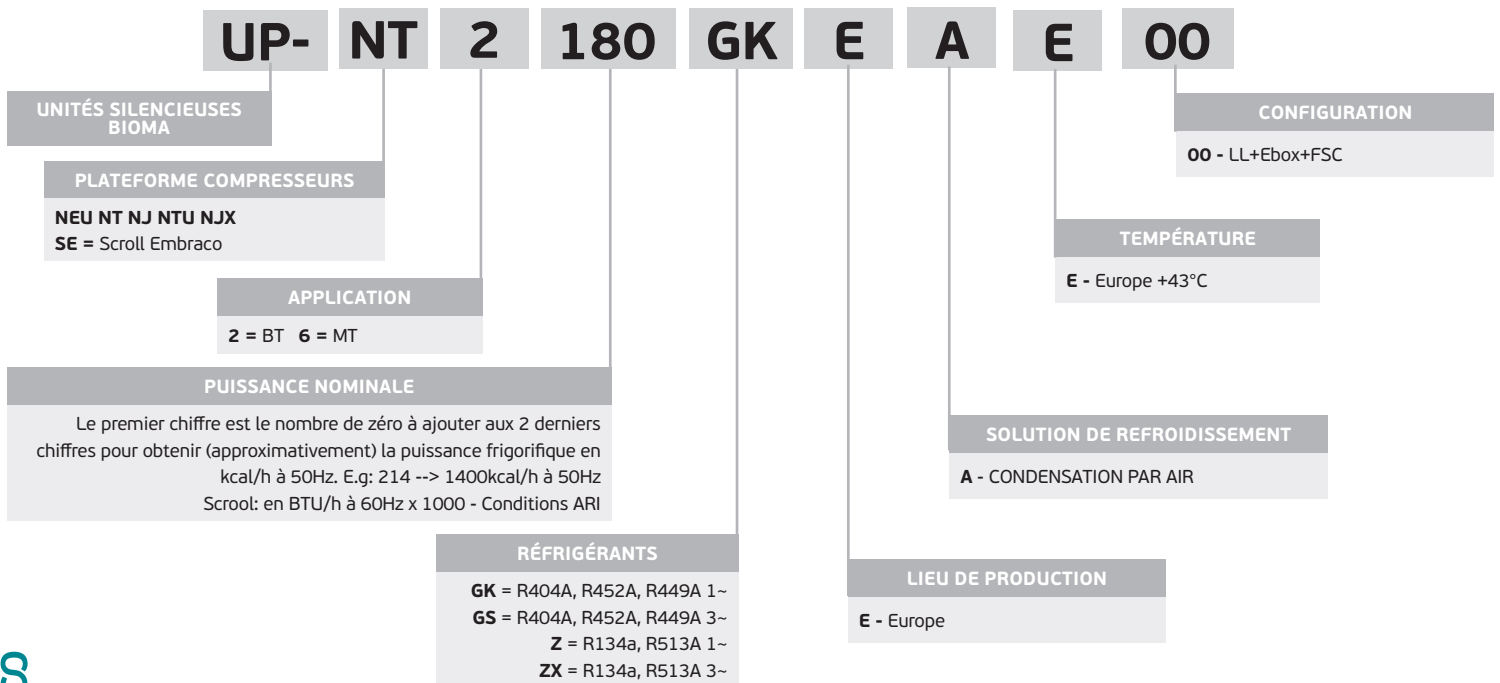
UP- NT 2 180 GK E A E 00

UNITÉS SILENCIEUSES BIOMA

PLATEFORME COMPRESSEURS

NEU NT NJ NTU NJX
SE = Scroll Embraco

APPLICATION

2 = BT 6 = MT

PUISSANCE NOMINALE

Le premier chiffre est le nombre de zéro à ajouter aux 2 derniers chiffres pour obtenir (approximativement) la puissance frigorifique en kcal/h à 50Hz. E.g: 214 --> 1400kcal/h à 50Hz
Scrool: en BTU/h à 60Hz x 1000 - Conditions ARI

RÉFRIGÉRANTS

GK = R404A, R452A, R449A 1~
GS = R404A, R452A, R449A 3~
Z = R134a, R513A 1~
ZX = R134a, R513A 3~

LIEU DE PRODUCTION

E - Europe

SOLUTION DE REFROIDISSEMENT

A - CONDENSATION PAR AIR

TEMPÉRATURE

E - Europe +43°C

CONFIGURATION

00 - LL+Ebox+FSC